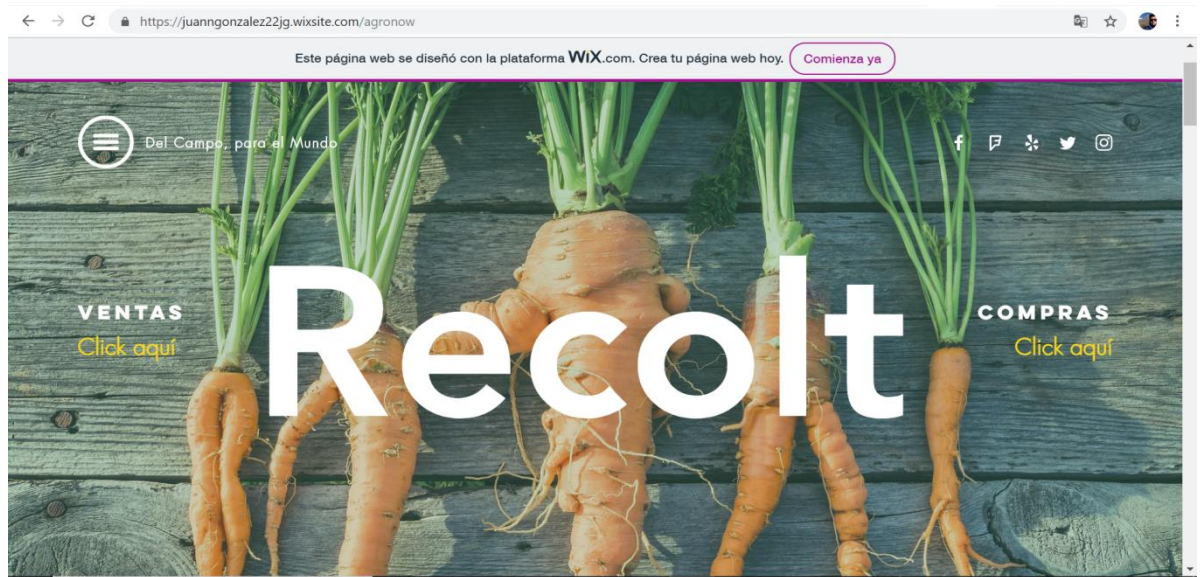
https://juanngonzalez22jg.wixsite.com/agronow

Este página web se diseñó con la plataforma WiX.com. Crea tu página web hoy. Comienza ya

Del Campo, para el Mundo

VENTAS
Click aquí

Recolt

COMPRAS
Click aquí